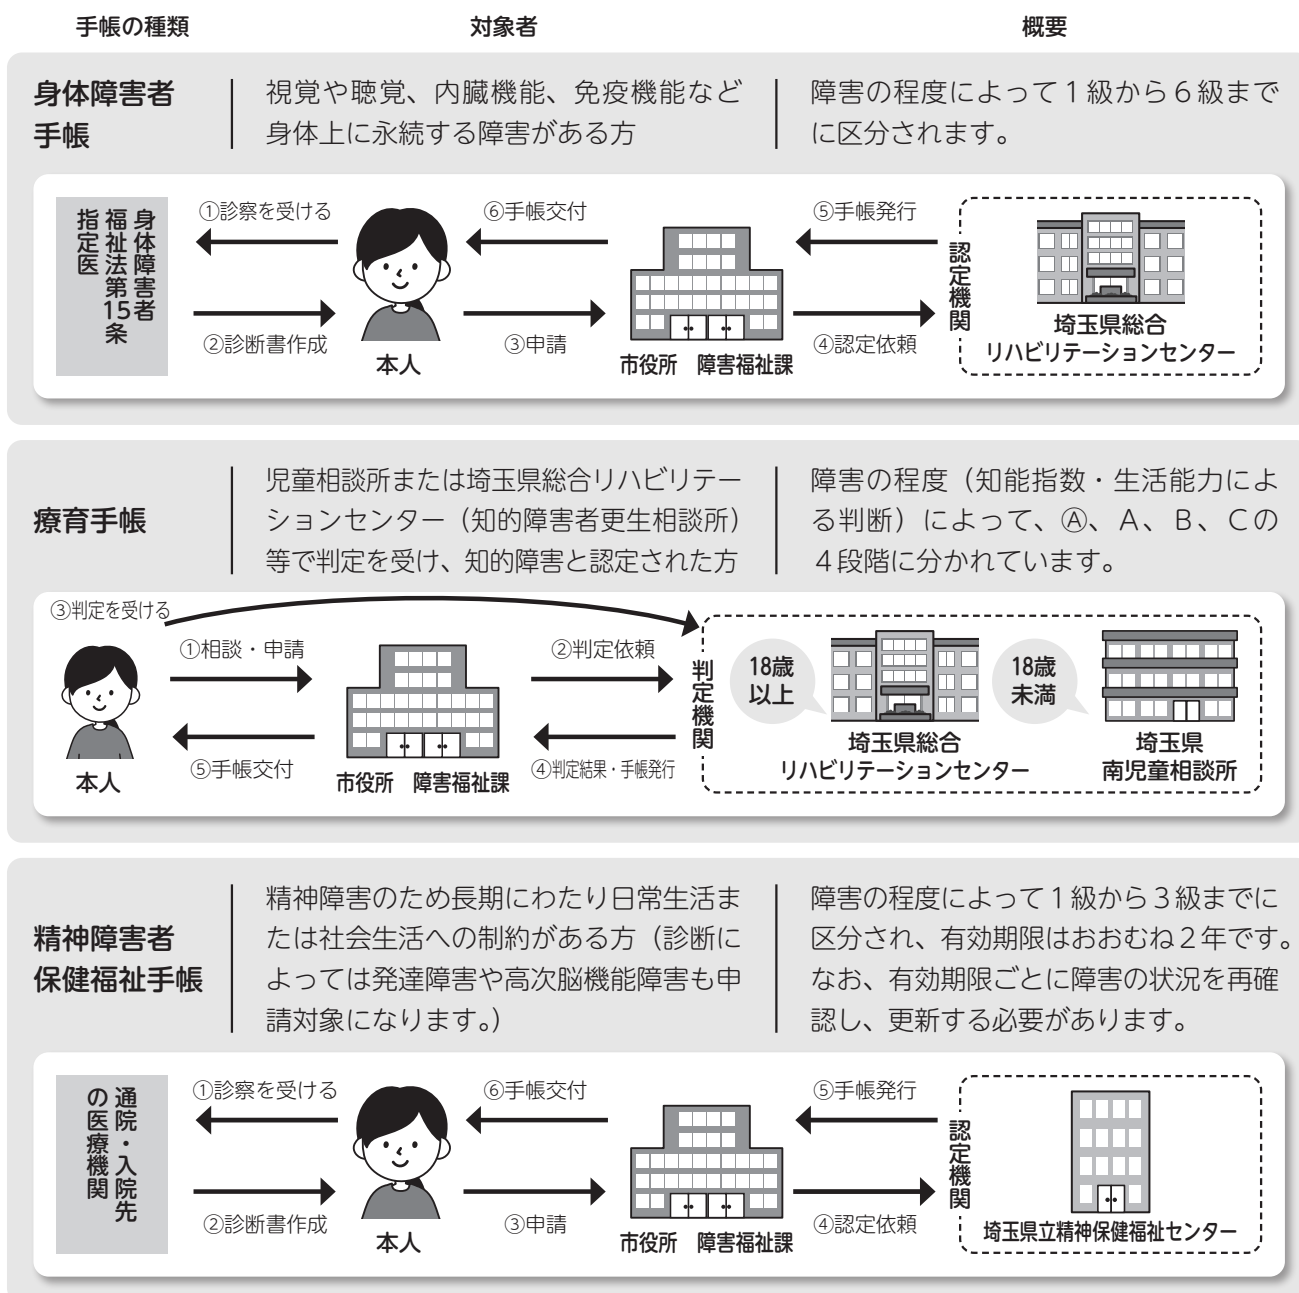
手帳の種類　対象者　概要

身体障害者手帳

視覚や聴覚、内臓機能、免疫機能など身体上に永続する障害がある方

障害の程度によって1級から6級までに区分されます。

身体障害者福祉法第15条指定医

①診察を受ける
②診断書作成
本人
⑥手帳交付
③申請
市役所　障害福祉課
⑤手帳発行
④認定依頼
認定機関
埼玉県総合リハビリテーションセンター

療育手帳

児童相談所または埼玉県総合リハビリテーションセンター（知的障害者更生相談所）等で判定を受け、知的障害と認定された方

障害の程度（知能指数・生活能力による判断）によって、Ⓐ、A、B、Cの4段階に分かれています。

③判定を受ける
本人
①相談・申請
⑤手帳交付
市役所　障害福祉課
②判定依頼
④判定結果・手帳発行
判定機関
18歳以上
埼玉県総合リハビリテーションセンター
18歳未満
埼玉県南児童相談所

精神障害者保健福祉手帳

精神障害のため長期にわたり日常生活または社会生活への制約がある方（診断によっては発達障害や高次脳機能障害も申請対象になります。）

障害の程度によって1級から3級までに区分され、有効期限はおおむね2年です。なお、有効期限ごとに障害の状況を再確認し、更新する必要があります。

通院・入院先の医療機関

①診察を受ける
②診断書作成
本人
⑥手帳交付
③申請
市役所　障害福祉課
⑤手帳発行
④認定依頼
認定機関
埼玉県立精神保健福祉センター